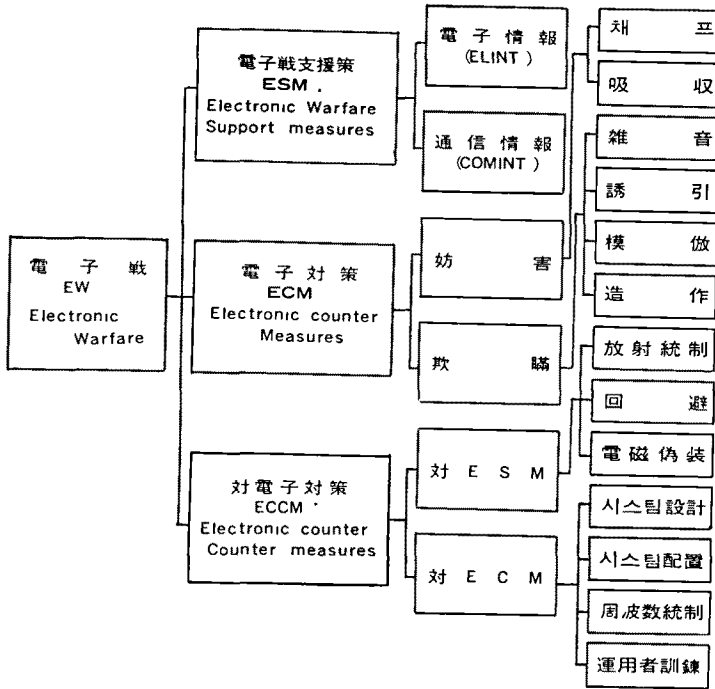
電子戦
EW
Electronic Warfare

電子戦支援策
ESM .
Electronic Warfare Support measures

電子対策
ECM
Electronic counter Measures

対電子対策
ECCM '
Electronic counter Counter measures

電子情報
(ELINT )

通信情報
(COMINT )

妨害

欺瞞

対 E S M

対 E C M

채 프

吸 収

雑 音

誘 引

模 倣

造 作

放射統制

回 避

電磁偽装

시스템設計

시스템配置

周波数統制

運用者訓練